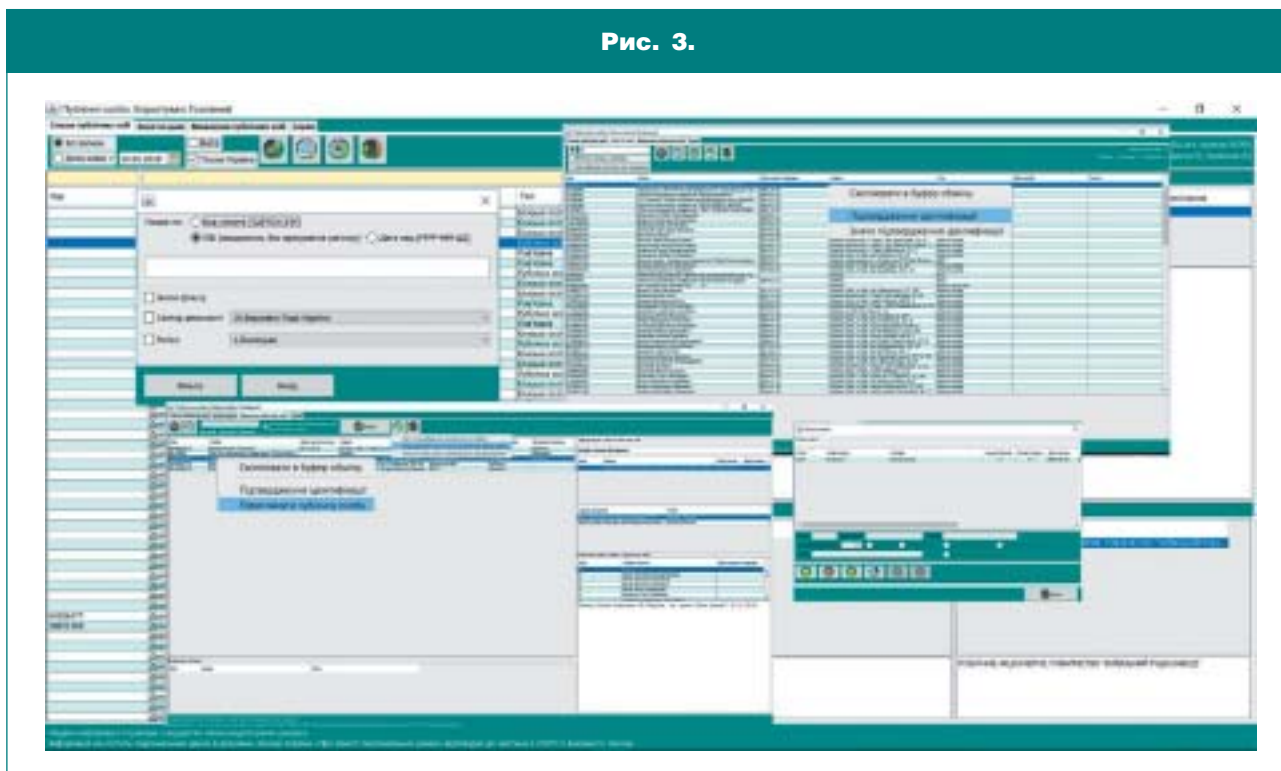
Рис. 3.

Публічні особи. Корпоративні Рішення

Список публічних осіб

Скопіювати в буфер обміну

Підтвердження ідентифікації

Зняти підтвердження ідентифікації

Скопіювати в буфер обміну

Підтвердження ідентифікації

Редагувати публічну особу

Фільтр

Назад

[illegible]